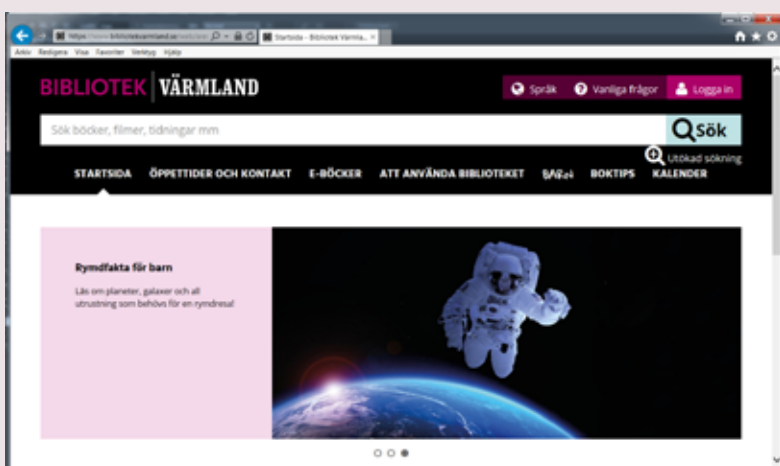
https://www.bibliotekvarmland.se/web/arena

Startsida - Bibliotek Värmla...

Arkiv Redigera Visa Favoriter Verktyg Hjälp

BIBLIOTEK | VÄRMLAND

Språk

Vanliga frågor

Logga in

Sök böcker, filmer, tidningar mm

Sök

Utökad sökning

STARTSIDA ÖPPETTIDER OCH KONTAKT E-BÖCKER ATT ANVÄNDA BIBLIOTEKET BARN BOKTIPS KALENDER

Rymdfakta för barn

Läs om planeter, galaxer och all utrustning som behövs för en rymdresa!